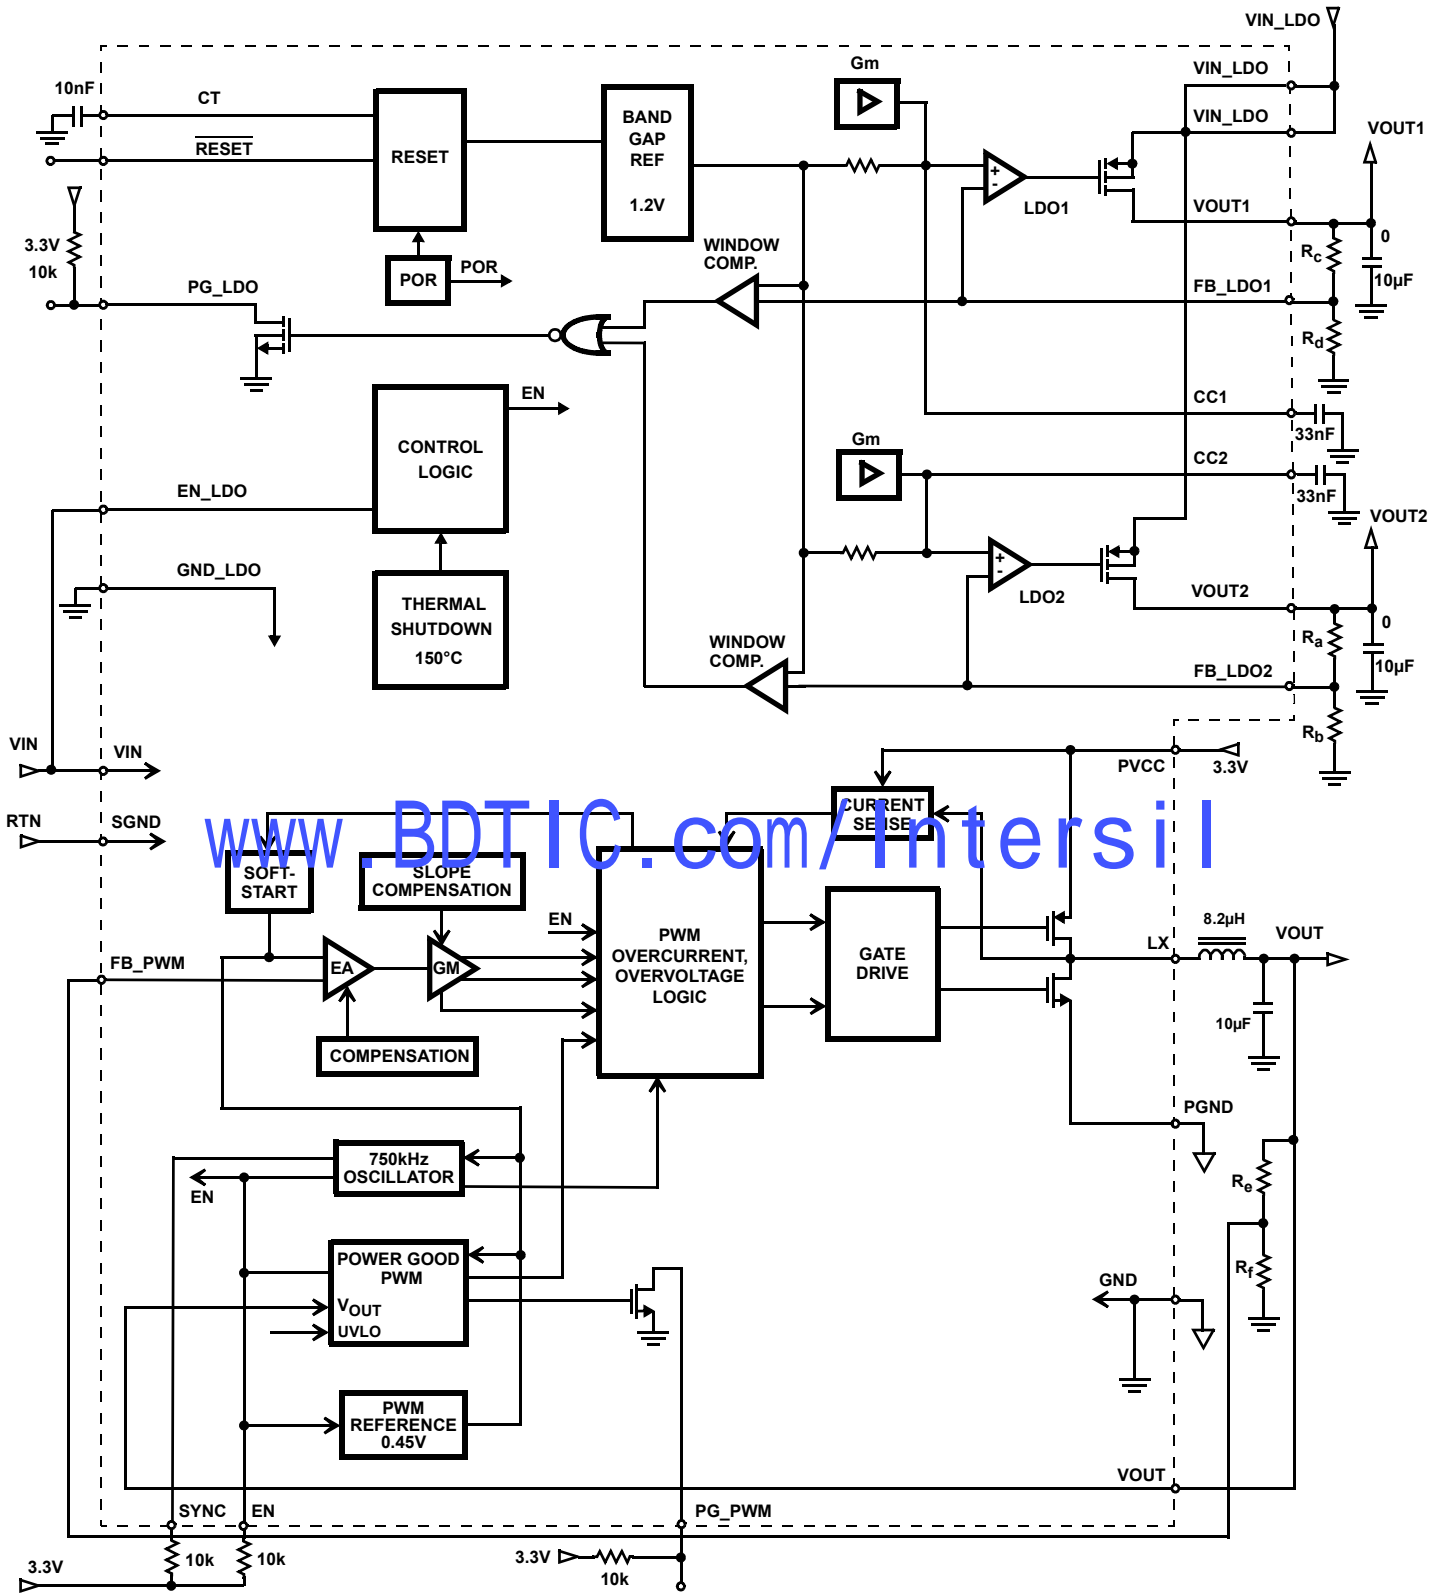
VIN_LDO
10nF
CT
RESET
BAND GAP REF
1.2V
Gm
VIN_LDO
VIN_LDO
VOUT1
3.3V
10k
POR
POR
WINDOW COMP.
LDO1
VOUT1
0
$R_c$
10µF
PG_LDO
FB_LDO1
$R_d$
EN
CONTROL LOGIC
CC1
33nF
Gm
CC2
33nF
EN_LDO
VOUT2
LDO2
VOUT2
0
GND_LDO
THERMAL SHUTDOWN
150°C
$R_a$
10µF
WINDOW COMP.
FB_LDO2
$R_b$
VIN
VIN
PVCC
3.3V
RTN
SGND
CURRENT SENSE
www.BDTIC.com/Intersil
SOFT-START
SLOPE COMPENSATION
EN
PWM OVERCURRENT, OVERVOLTAGE LOGIC
GATE DRIVE
8.2µH
VOUT
LX
FB_PWM
EA
GM
10µF
COMPENSATION
PGND
750kHz OSCILLATOR
EN
$R_e$
POWER GOOD PWM
$R_f$
$V_{OUT}$
UVLO
GND
PWM REFERENCE 0.45V
VOUT
SYNC
EN
PG_PWM
10k
10k
3.3V
3.3V
10k